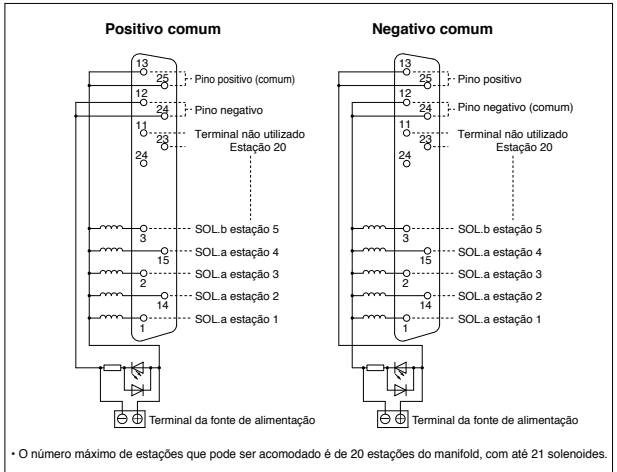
Positivo comum

13
25
Pino positivo (comum)
12
24
Pino negativo
11
23
Terminal não utilizado
24
Estação 20

SOL.b estação 5
3
15
SOL.a estação 4
2
SOL.a estação 3
14
SOL.a estação 2
1
SOL.a estação 1

⊖ ⊕ Terminal da fonte de alimentação

Negativo comum

13
25
Pino positivo
12
24
Pino negativo (comum)
11
23
Terminal não utilizado
24
Estação 20

SOL.b estação 5
3
15
SOL.a estação 4
2
SOL.a estação 3
14
SOL.a estação 2
1
SOL.a estação 1

⊖ ⊕ Terminal da fonte de alimentação

• O número máximo de estações que pode ser acomodado é de 20 estações do manifold, com até 21 solenoides.